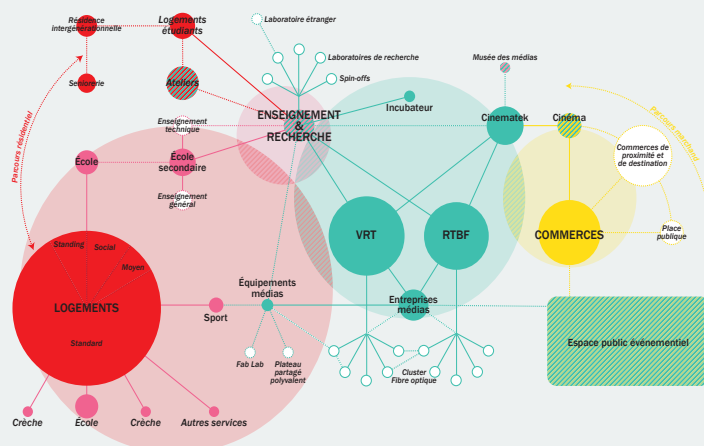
Résidence intergénérationnelle

Logements étudiants

Sénioreria

Ateliers

Laboratoire étranger

Laboratoires de recherche

Spin-offs

Musée des médias

Incubateur

ENSEIGNEMENT & RECHERCHE

Cinematek

Cinéma

Parcours résidentiel

Parcours marchand

Enseignement technique

École

École secondaire

Enseignement général

Commerces de proximité et de destination

VRT

RTBF

COMMERCES

Place publique

Standing

Social

Moyen

LOGEMENTS

Standard

Équipements médias

Sport

Entreprises médias

Espace public événementiel

Fab Lab

Plateau partagé polyvalent

Cluster Fibre optique

Crèche

École

Crèche

Autres services